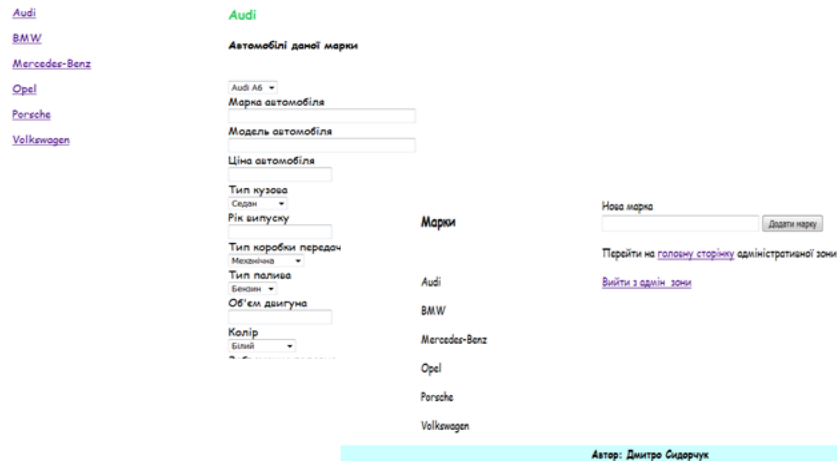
Audi
BMW
Mercedes-Benz
Opel
Porsche
Volkswagen

Audi

Автомобілі даної марки

Audi A6

Марка автомобіля

Модель автомобіля

Ціна автомобіля

Тип кузова
Седан

Рік випуску

Тип коробки передач
Механічна

Тип палива
Бензин

Об'єм двигуна

Колір
Білий

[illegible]

Марки

Audi
BMW
Mercedes-Benz
Opel
Porsche
Volkswagen

Нова марка

Додати марку

Перейти на головну сторінку адміністративної зони

Вийти з адмін. зони

Автор: Дмитро Сидорчук